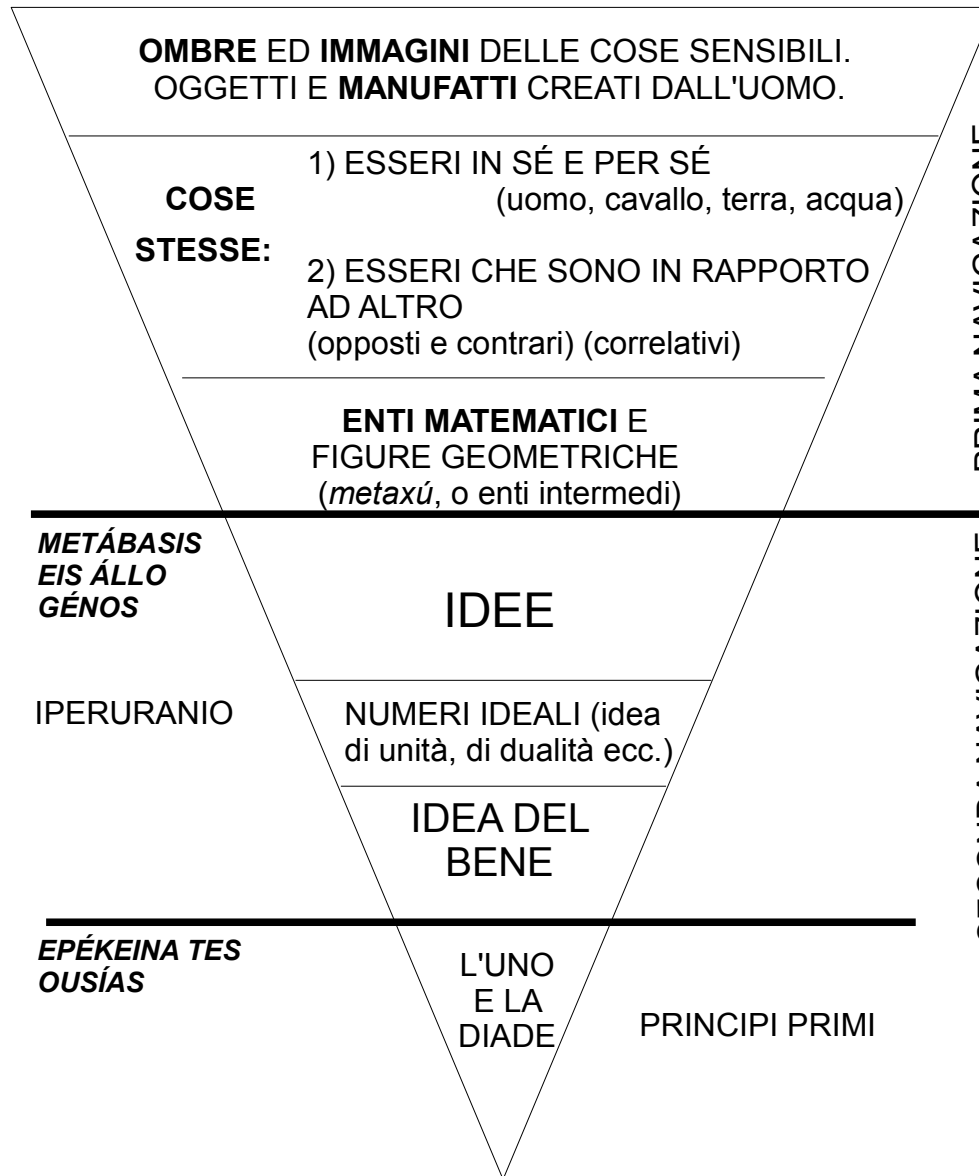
OMBRE ED IMMAGINI DELLE COSE SENSIBILI.
OGGETTI E MANUFATTI CREATI DALL'UOMO.

COSE STESSE:

1) ESSERI IN SÉ E PER SÉ
(uomo, cavallo, terra, acqua)

2) ESSERI CHE SONO IN RAPPORTO AD ALTRO
(opposti e contrari) (correlativi)

ENTI MATEMATICI E FIGURE GEOMETRICHE
(*metaxú*, o enti intermedi)

PRIMA NAVIGAZIONE

*METÁBASIS EIS ÁLLO GÉNOS*

IDEE

IPERURANIO

NUMERI IDEALI (idea di unità, di dualità ecc.)

IDEA DEL BENE

SECONDA NAVIGAZIONE

*EPÉKEINA TES OUSÍAS*

L'UNO E LA DIADE

PRINCIPI PRIMI